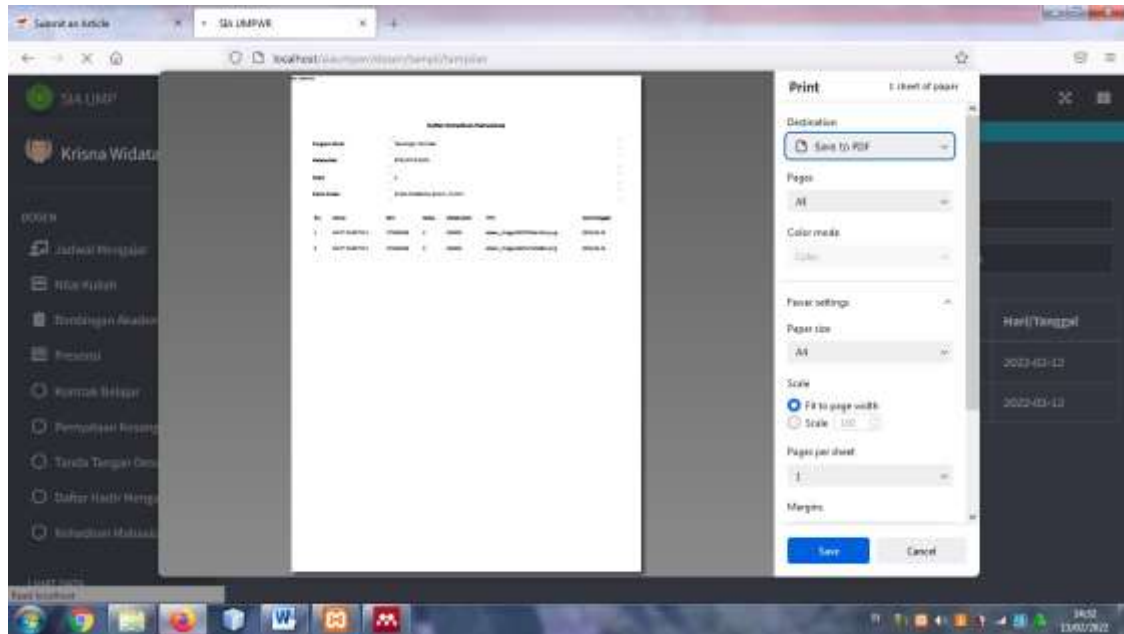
Submit an Article
SIA UMPWR
localhost/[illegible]
SIA UMP
Krisna Widata
DOSEN
Jadwal Mengajar
Nilai Kuliah
Bimbingan Akade
Presensi
Kontrak Belajar
Permohonan Kosong
Tanda Tangan Onl
Daftar Hadir Menga
Kehadiran Mahasis
Daftar Kehadiran Mahasiswa
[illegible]
Print
1 sheet of paper
Destination
Save to PDF
Pages
All
Color mode
Color
Fewer settings
Paper size
A4
Scale
Fit to page width
Scale 100
Pages per sheet
1
Margins
Save
Cancel
Hari/Tanggal
2022-02-12
2022-02-12
Read localhost
14:52
12/02/2022